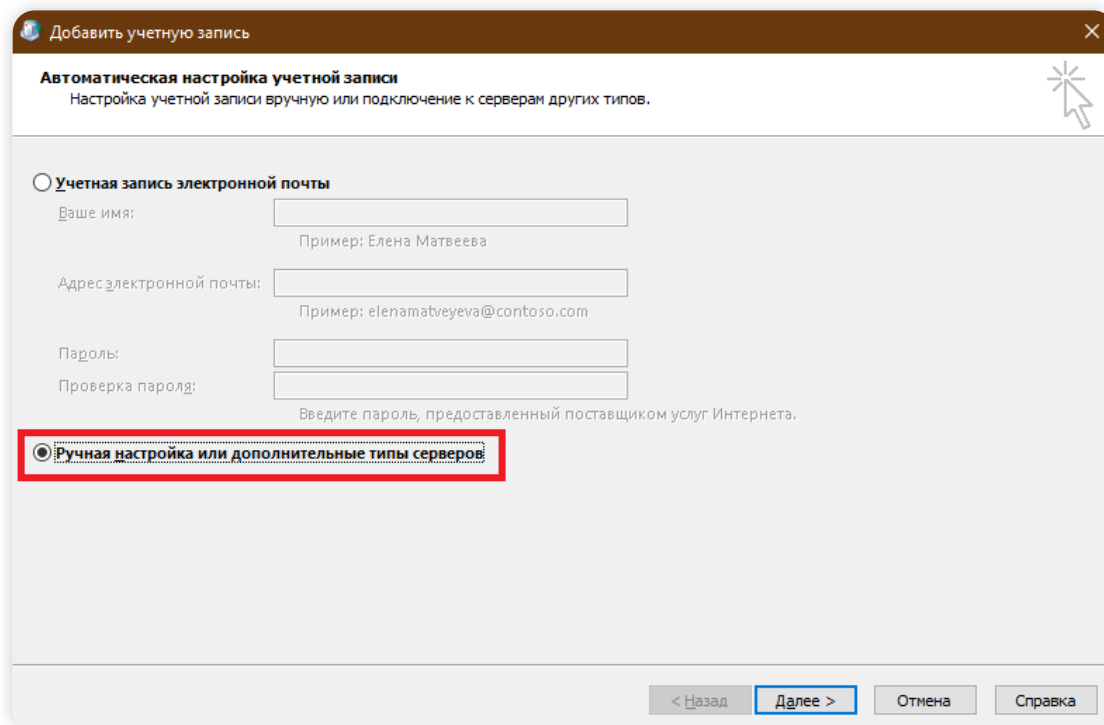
Добавить учетную запись

Автоматическая настройка учетной записи
Настройка учетной записи вручную или подключение к серверам других типов.

Учетная запись электронной почты

Ваше имя:
Пример: Елена Матвеева

Адрес электронной почты:
Пример: elenamatveyeva@contoso.com

Пароль:
Проверка пароля:
Введите пароль, предоставленный поставщиком услуг Интернета.

Ручная настройка или дополнительные типы серверов

< Назад
Далее >
Отмена
Справка